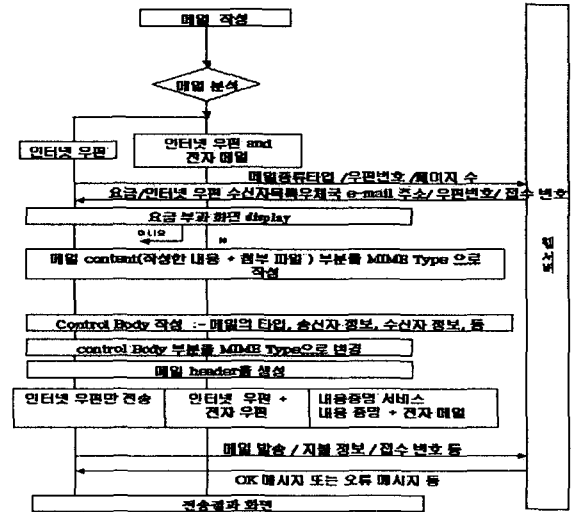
메일 작성

메일 분석

인터넷 우편

인터넷 우편 and 전자 메일

메일종류타입 /우편번호 /페이지 수

요금/인터넷 우편 수신자목록우체국 e-mail 주소/ 우편번호/ 접수 번호

요금 부과 화면 display

아니요

예

메일 content(작성한 내용 + 첨부 파일 ) 부분을 MIME Type 으로 작성

Control Body 작성 :- 메일의 타입, 송신자 정보, 수신자 정보, 등

control Body 부분을 MIME Type으로 변경

메일 header를 생성

인터넷 우편만 전송

인터넷 우편 + 전자 우편

내용증명 서비스 내용 증명 + 전자 메일

메일 발송 / 지불 정보 / 접수 번호 등

OK 메시지 또는 오류 메시지 등

전송결과 화면

웹서버